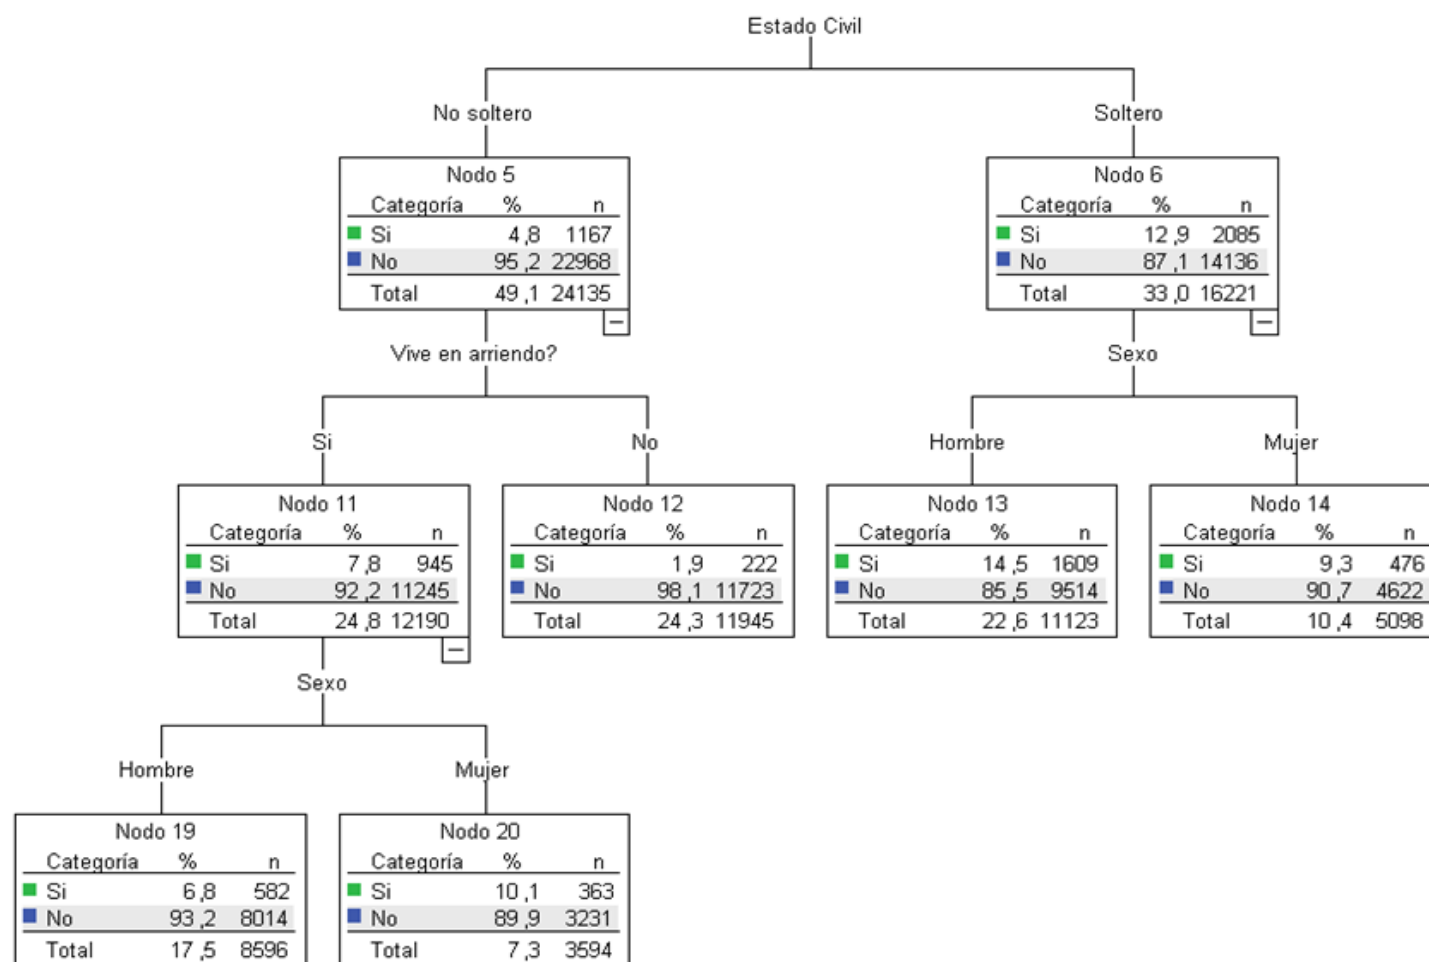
Estado Civil

No soltero

Soltero

Nodo 5

| Categoría | % | n |
|---|---|---|
| Si | 4,8 | 1167 |
| No | 95,2 | 22968 |
| Total | 49,1 | 24135 |

Nodo 6

| Categoría | % | n |
|---|---|---|
| Si | 12,9 | 2085 |
| No | 87,1 | 14136 |
| Total | 33,0 | 16221 |

Vive en arriendo?

Sexo

Si

No

Hombre

Mujer

Nodo 11

| Categoría | % | n |
|---|---|---|
| Si | 7,8 | 945 |
| No | 92,2 | 11245 |
| Total | 24,8 | 12190 |

Nodo 12

| Categoría | % | n |
|---|---|---|
| Si | 1,9 | 222 |
| No | 98,1 | 11723 |
| Total | 24,3 | 11945 |

Nodo 13

| Categoría | % | n |
|---|---|---|
| Si | 14,5 | 1609 |
| No | 85,5 | 9514 |
| Total | 22,6 | 11123 |

Nodo 14

| Categoría | % | n |
|---|---|---|
| Si | 9,3 | 476 |
| No | 90,7 | 4622 |
| Total | 10,4 | 5098 |

Sexo

Hombre

Mujer

Nodo 19

| Categoría | % | n |
|---|---|---|
| Si | 6,8 | 582 |
| No | 93,2 | 8014 |
| Total | 17,5 | 8596 |

Nodo 20

| Categoría | % | n |
|---|---|---|
| Si | 10,1 | 363 |
| No | 89,9 | 3231 |
| Total | 7,3 | 3594 |